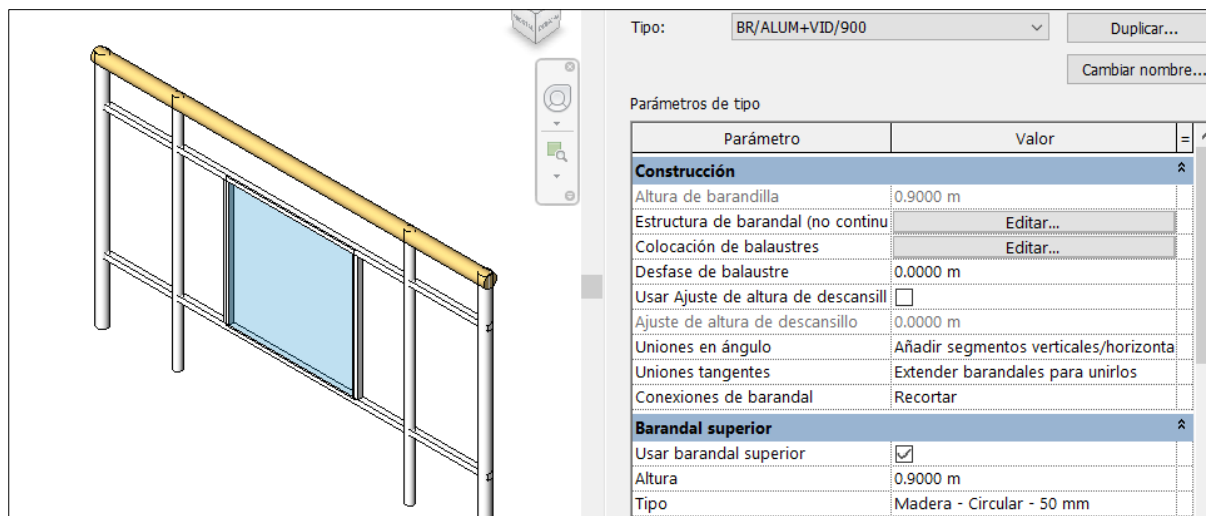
Tipo: BR/ALUM+VID/900

Duplicar...

Cambiar nombre...

Parámetros de tipo

| Parámetro | Valor |
|---|---|
| **Construcción** | |
| Altura de barandilla | 0.9000 m |
| Estructura de barandal (no continu | Editar... |
| Colocación de balaustres | Editar... |
| Desfase de balaustre | 0.0000 m |
| Usar Ajuste de altura de descansill | ☐ |
| Ajuste de altura de descansillo | 0.0000 m |
| Uniones en ángulo | Añadir segmentos verticales/horizonta |
| Uniones tangentes | Extender barandales para unirlos |
| Conexiones de barandal | Recortar |
| **Barandal superior** | |
| Usar barandal superior | ☑ |
| Altura | 0.9000 m |
| Tipo | Madera - Circular - 50 mm |